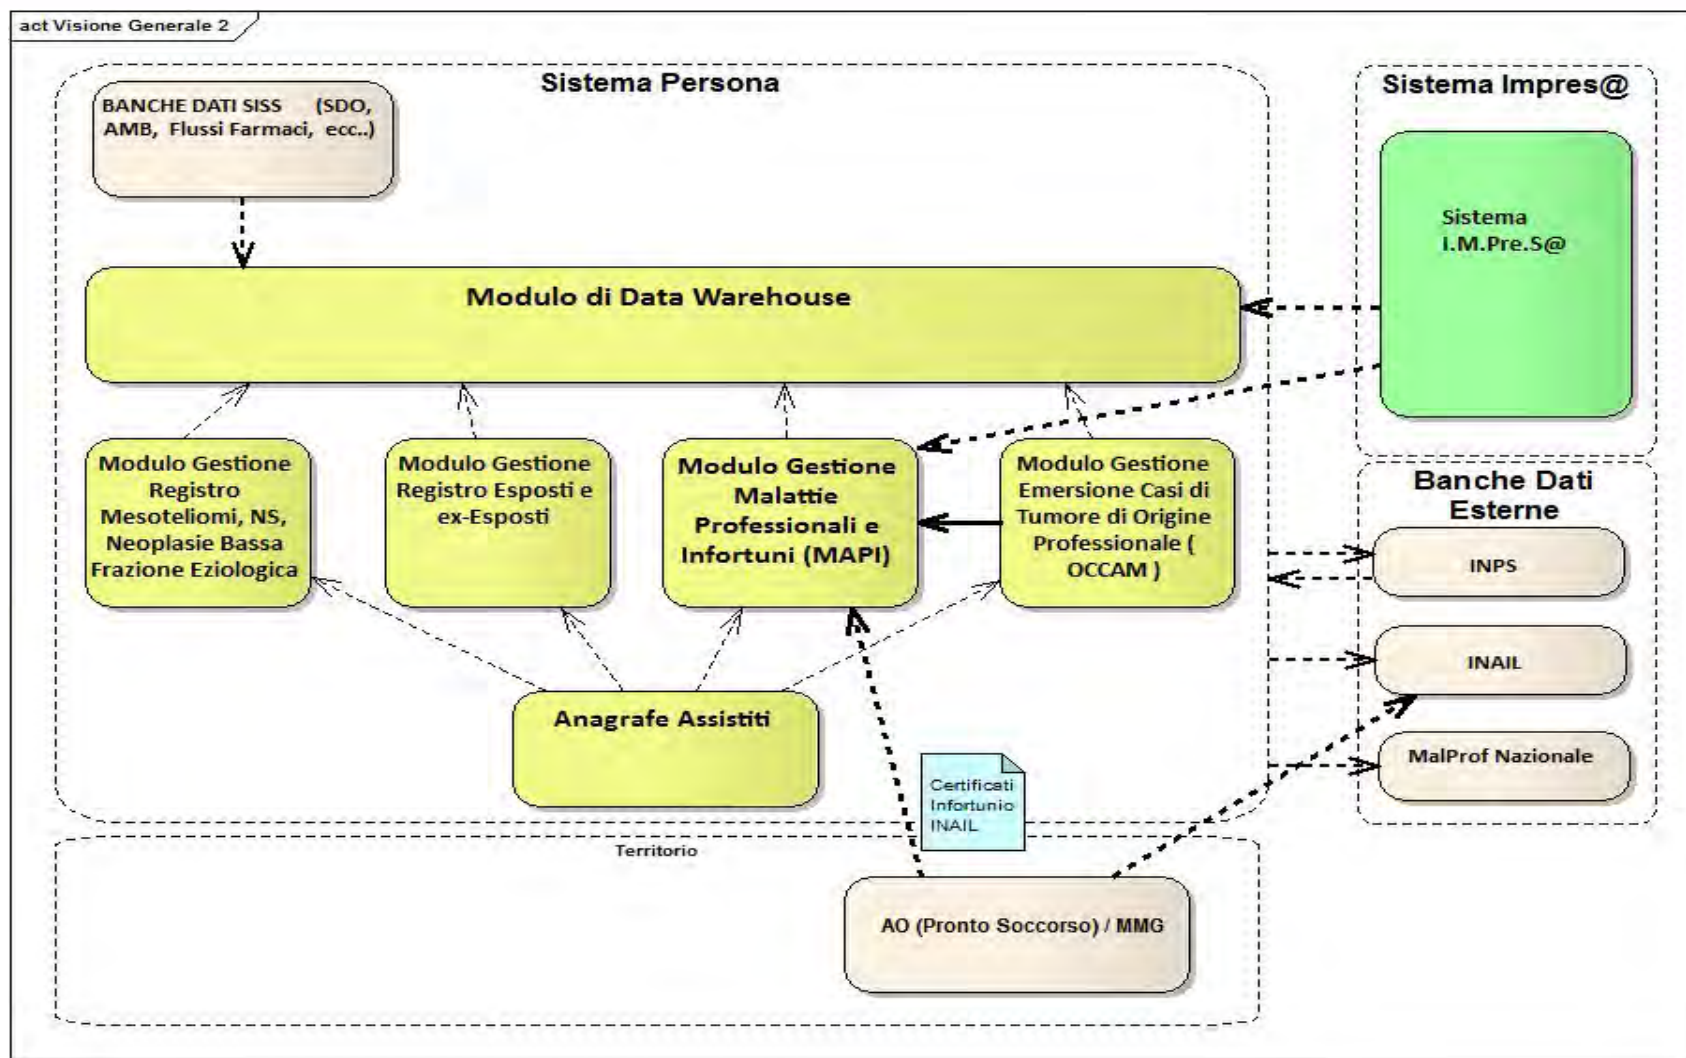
act Visione Generale 2

Sistema Persona

BANCHE DATI SISS (SDO, AMB, Flussi Farmaci, ecc..)

Modulo di Data Warehouse

Modulo Gestione Registro Mesoteliomi, NS, Neoplasie Bassa Frazione Eziologica

Modulo Gestione Registro Esposti e ex-Esposti

Modulo Gestione Malattie Professionali e Infortuni (MAPI)

Modulo Gestione Emersione Casi di Tumore di Origine Professionale ( OCCAM )

Anagrafe Assistiti

Certificati Infortunio INAIL

Sistema Impres@

Sistema I.M.Pre.S@

Banche Dati Esterne

INPS

INAIL

MalProf Nazionale

Territorio

AO (Pronto Soccorso) / MMG